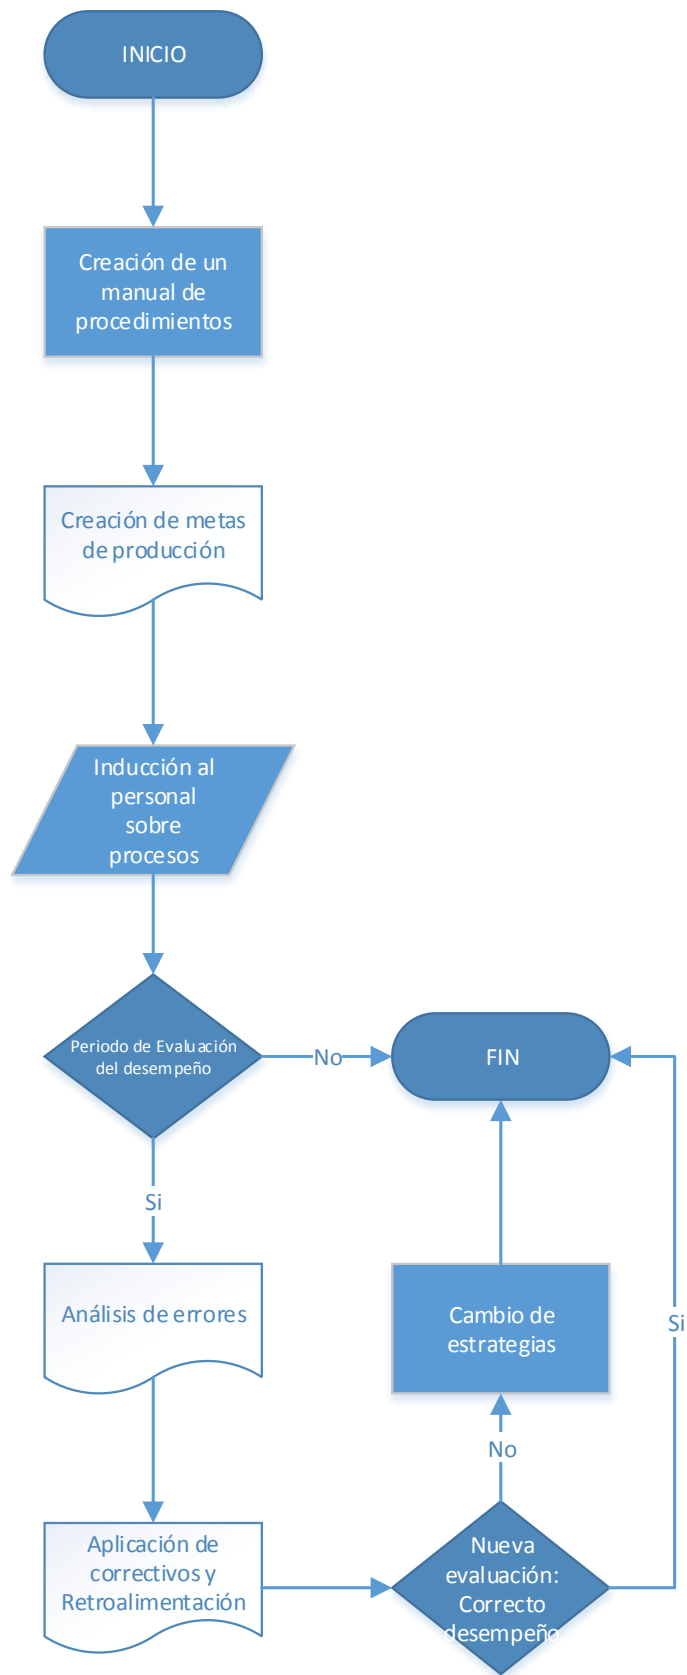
INICIO

Creación de un manual de procedimientos

Creación de metas de producción

Inducción al personal sobre procesos

Periodo de Evaluación del desempeño

No

FIN

Si

Análisis de errores

Cambio de estrategias

Si

No

Aplicación de correctivos y Retroalimentación

Nueva evaluación: Correcto desempeño